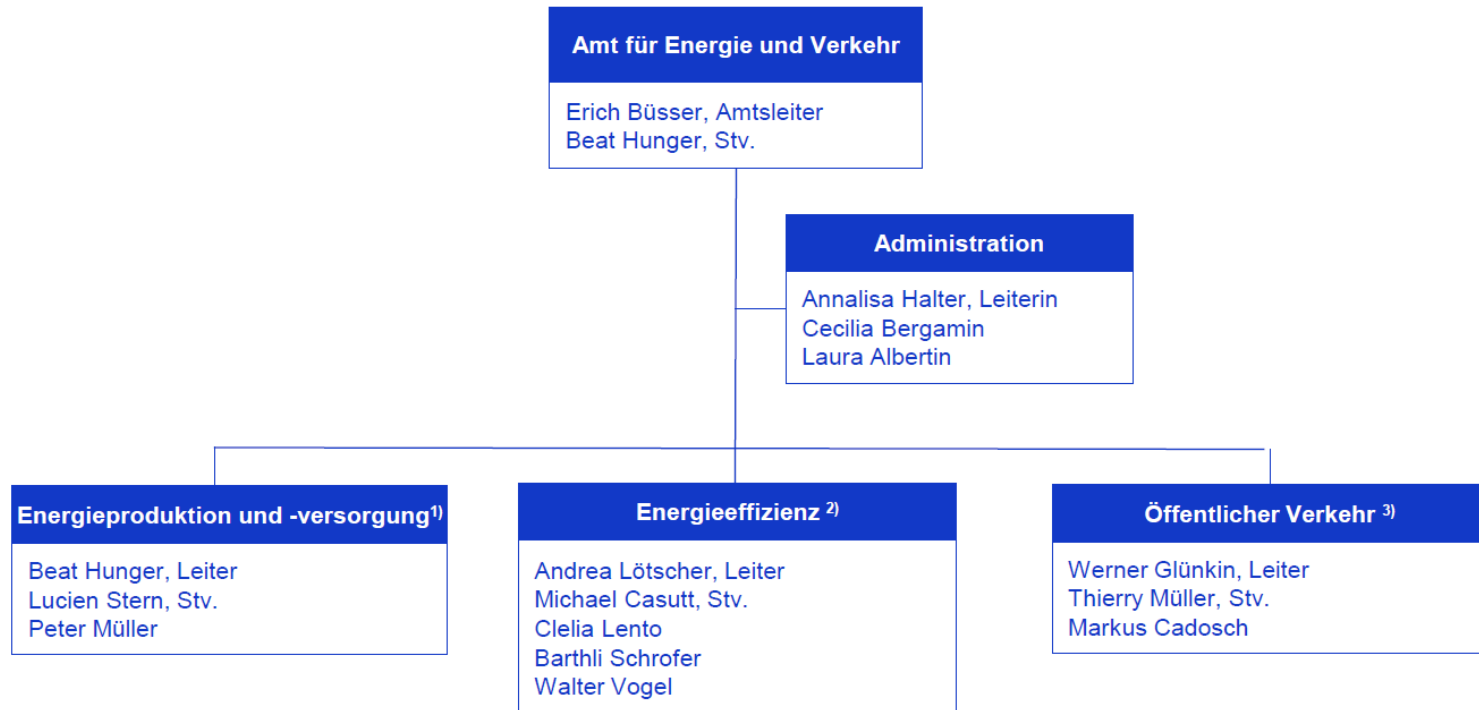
Amt für Energie und Verkehr

Erich Büsser, Amtsleiter
Beat Hunger, Stv.

Administration

Annalisa Halter, Leiterin
Cecilia Bergamin
Laura Albertin

Energieproduktion und -versorgung$^{1)}$

Beat Hunger, Leiter
Lucien Stern, Stv.
Peter Müller

Energieeffizienz $^{2)}$

Andrea Lötscher, Leiter
Michael Casutt, Stv.
Clelia Lento
Barthli Schrofer
Walter Vogel

Öffentlicher Verkehr $^{3)}$

Werner Glünkin, Leiter
Thierry Müller, Stv.
Markus Cadosch